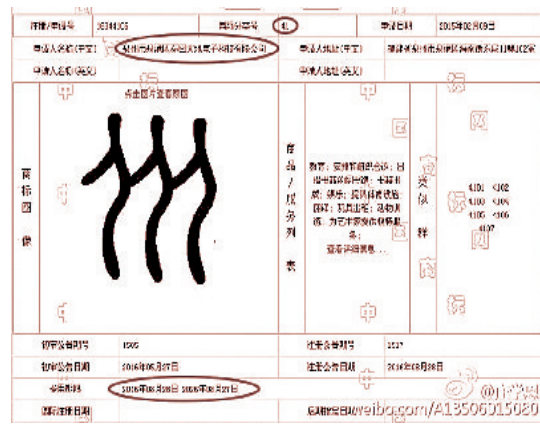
| 注册/申请号 | 16344105 | 国际分类号 | 41 | 申请日期 | 2015年02月09日 |
|---|---|---|---|---|---|
| 申请人名称(中文) | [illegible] | 申请人地址(中文) | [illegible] | | |
| 申请人名称(英文) | | 申请人地址(英文) | | | |
| 商标图像 | 点击图片查看原图 | 商品/服务列表 | 教育;安排和组织会议;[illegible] 娱乐;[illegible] 查看详细信息 | 类似群 | 4101 4102 4103 4104 4105 4106 4107 |
| 初审公告期号 | 1505 | 注册公告期号 | 1517 | | |
| 初审公告日期 | 2016年05月27日 | 注册公告日期 | 2016年08月28日 | | |
| 专用期限 | 2016年08月28日 至 2026年08月27日 | | | | |
| 国际注册日期 | | 后期指定日期 | | | |

中 国 商 标 网

@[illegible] weibo.com/A13506015080